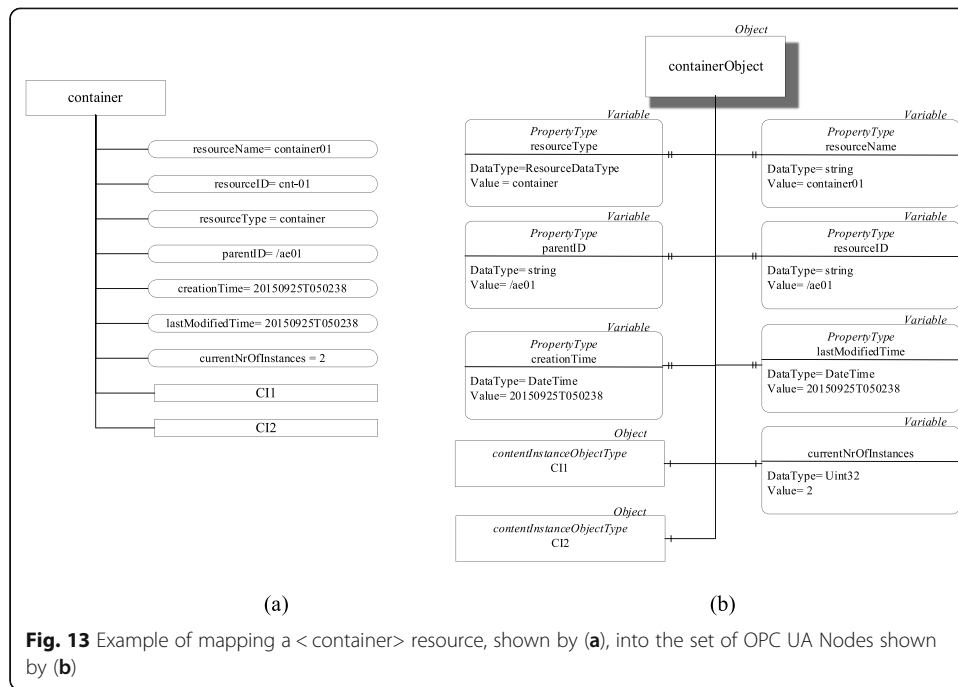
container

resourceName= container01

resourceID= cnt-01

resourceType = container

parentID= /ae01

creationTime= 20150925T050238

lastModifiedTime= 20150925T050238

currentNrOfInstances = 2

CI1

CI2

(a)

Object

containerObject

Variable

PropertyType
resourceType

DataType=ResourceDataType
Value = container

Variable

PropertyType
resourceName

DataType= string
Value= container01

Variable

PropertyType
parentID

DataType= string
Value= /ae01

Variable

PropertyType
resourceID

DataType= string
Value= /ae01

Variable

PropertyType
creationTime

DataType= DateTime
Value= 20150925T050238

Variable

PropertyType
lastModifiedTime

DataType= DateTime
Value= 20150925T050238

Object

contentInstanceObjectType
CI1

Variable

currentNrOfInstances

DataType= Uint32
Value= 2

Object

contentInstanceObjectType
CI2

(b)

**Fig. 13** Example of mapping a < container> resource, shown by (**a**), into the set of OPC UA Nodes shown by (**b**)